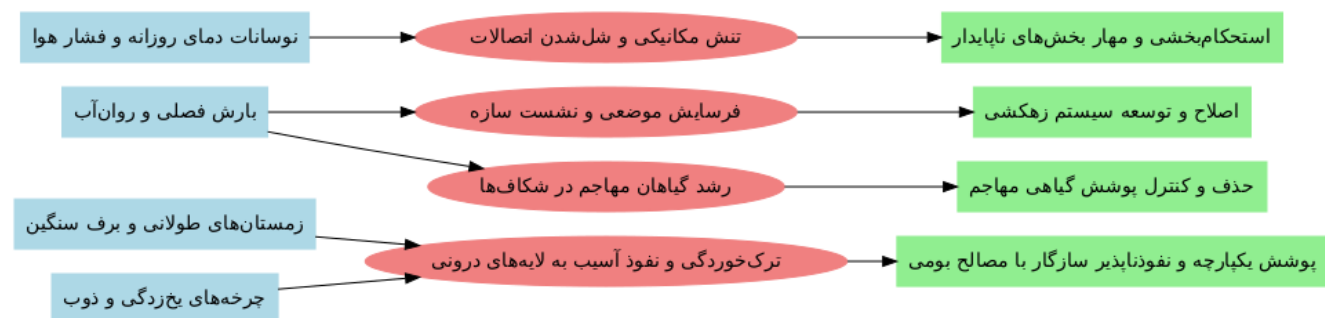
نوسانات دمای روزانه و فشار هوا
تنش مکانیکی و شل‌شدن اتصالات
استحکام‌بخشی و مهار بخش‌های ناپایدار

بارش فصلی و روان‌آب
فرسایش موضعی و نشست سازه
اصلاح و توسعه سیستم زهکشی

رشد گیاهان مهاجم در شکاف‌ها
حذف و کنترل پوشش گیاهی مهاجم

زمستان‌های طولانی و برف سنگین
ترک‌خوردگی و نفوذ آسیب به لایه‌های درونی
پوشش یکپارچه و نفوذناپذیر سازگار با مصالح بومی

چرخه‌های یخ‌زدگی و ذوب